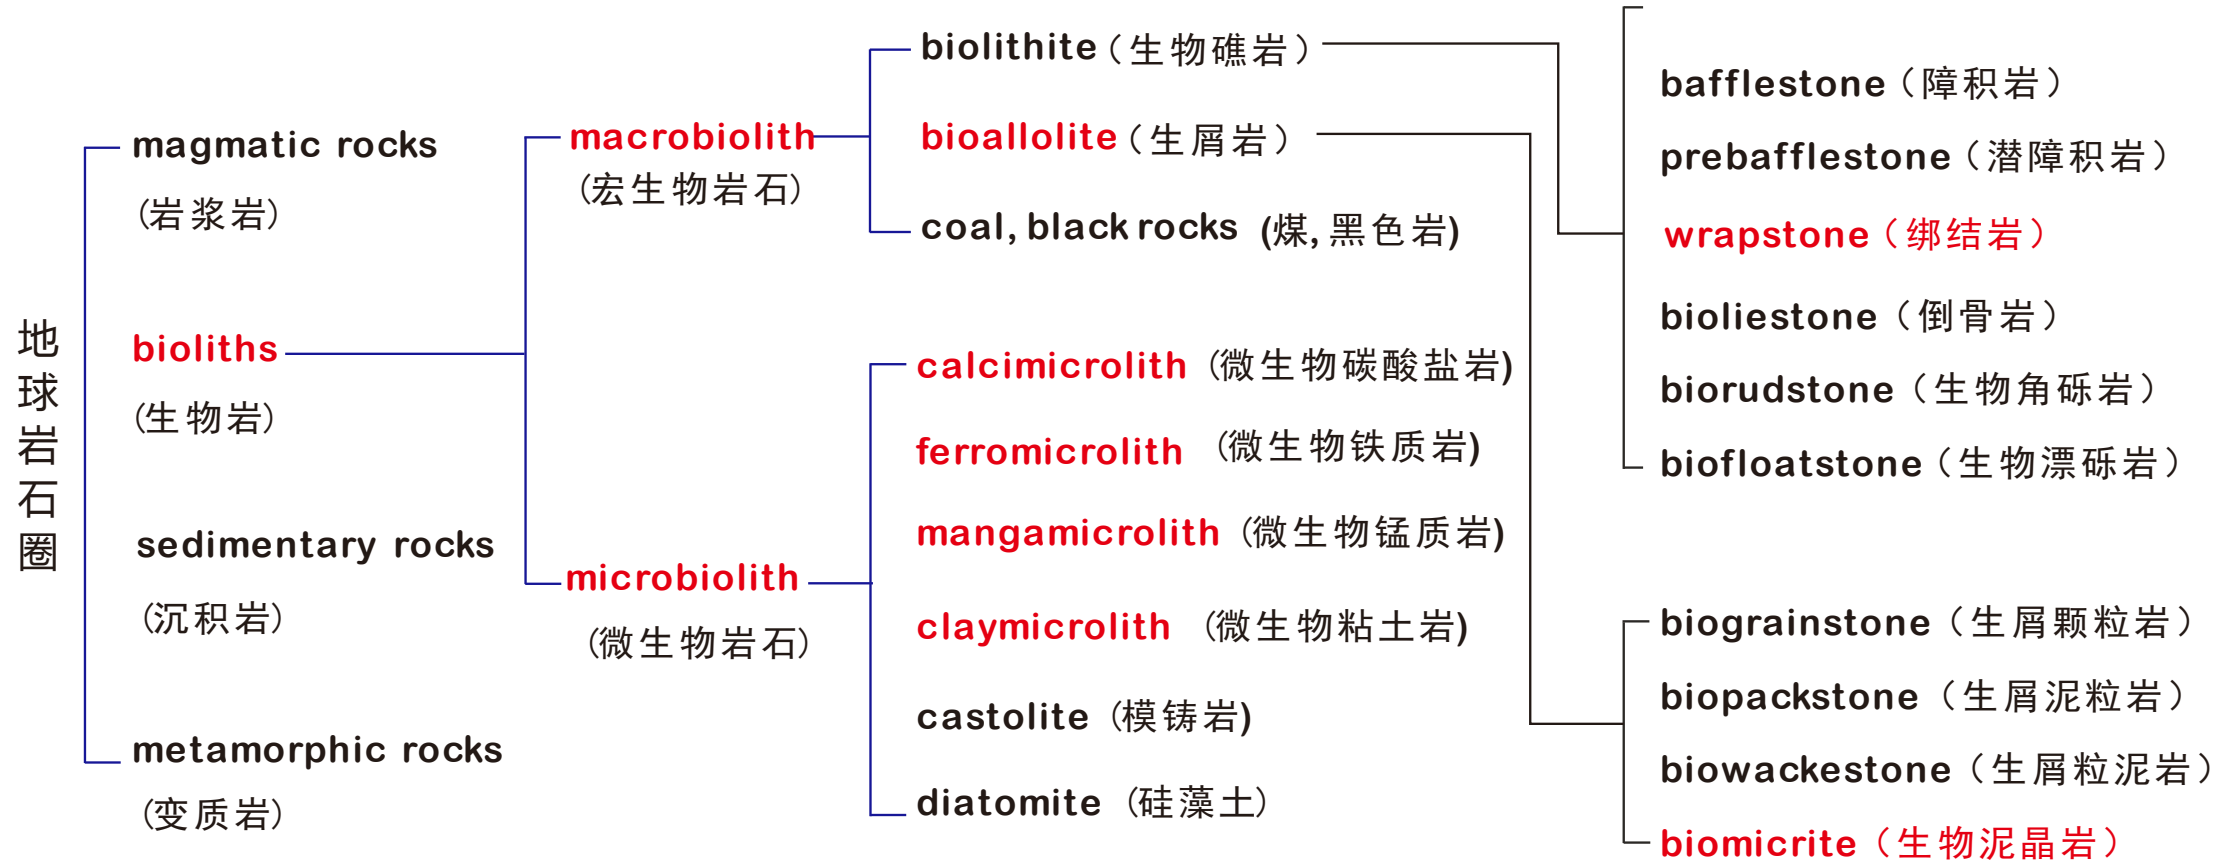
地球岩石圈

magmatic rocks (岩浆岩)

bioliths (生物岩)

sedimentary rocks (沉积岩)

metamorphic rocks (变质岩)

macrobiolith (宏生物岩石)

microbiolith (微生物岩石)

biolithite（生物礁岩）

bioallolite（生屑岩）

coal, black rocks (煤, 黑色岩)

calcimicrolith (微生物碳酸盐岩)

ferromicrolith (微生物铁质岩)

mangamicrolith (微生物锰质岩)

claymicrolith (微生物粘土岩)

castolite (模铸岩)

diatomite (硅藻土)

bafflestone（障积岩）

prebafflestone（潜障积岩）

wrapstone（绑结岩）

bioliestone（倒骨岩）

biorudstone（生物角砾岩）

biofloatstone（生物漂砾岩）

biograinstone（生屑颗粒岩）

biopackstone（生屑泥粒岩）

biowackestone（生屑粒泥岩）

biomicrite（生物泥晶岩）